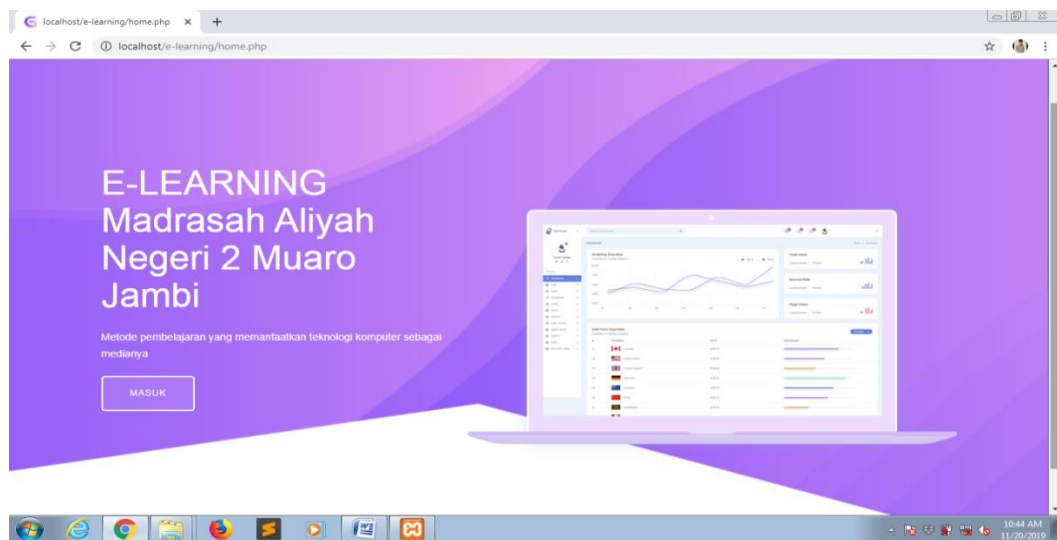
localhost/e-learning/home.php ×

localhost/e-learning/home.php

E-LEARNING Madrasah Aliyah Negeri 2 Muaro Jambi

Metode pembelajaran yang memanfaatkan teknologi komputer sebagai medianya

MASUK

10:44 AM
11/20/2019